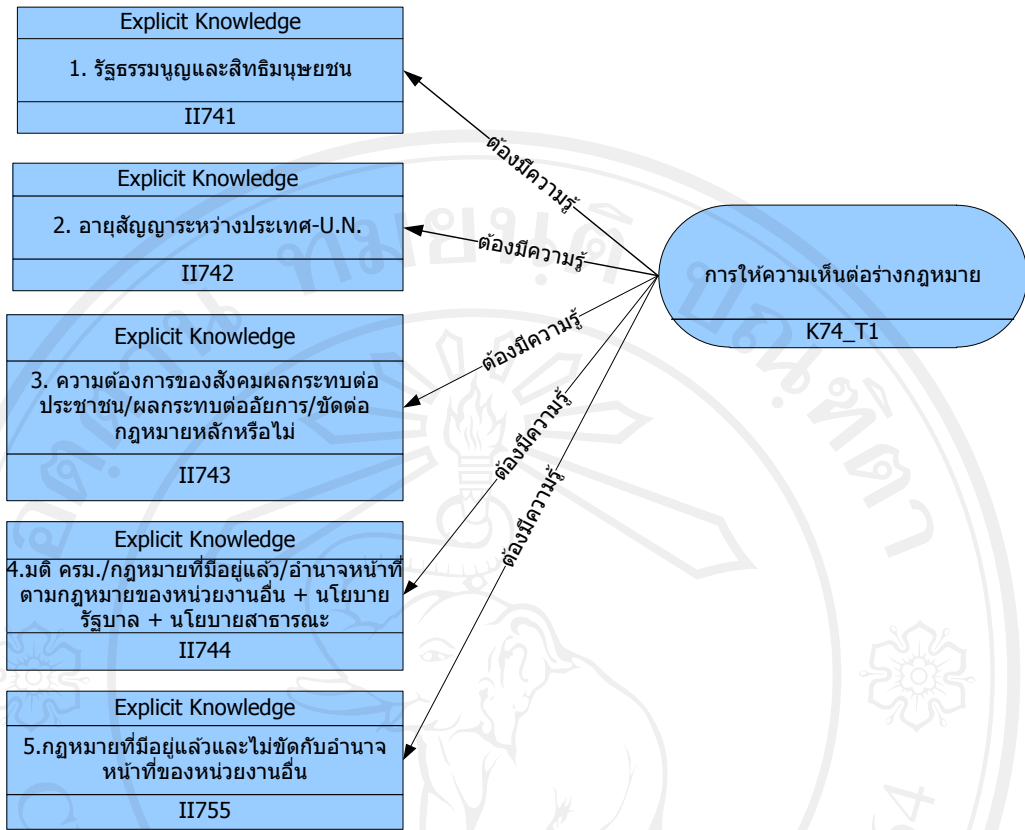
Explicit Knowledge

1. รัฐธรรมนูญและสิทธิมนุษยชน

II741

Explicit Knowledge

2. อายุสัญญาระหว่างประเทศ-U.N.

II742

Explicit Knowledge

3. ความต้องการของสังคมผลกระทบต่อประชาชน/ผลกระทบต่ออัยการ/ขัดต่อกฎหมายหลักหรือไม่

II743

Explicit Knowledge

4.มติ ครม./กฎหมายที่มีอยู่แล้ว/อำนาจหน้าที่ตามกฎหมายของหน่วยงานอื่น + นโยบายรัฐบาล + นโยบายสาธารณะ

II744

Explicit Knowledge

5.กฎหมายที่มีอยู่แล้วและไม่ขัดกับอำนาจหน้าที่ของหน่วยงานอื่น

II755

ต้องมีความรู้

ต้องมีความรู้

ต้องมีความรู้

ต้องมีความรู้

ต้องมีความรู้

การให้ความเห็นต่อร่างกฎหมาย

K74_T1